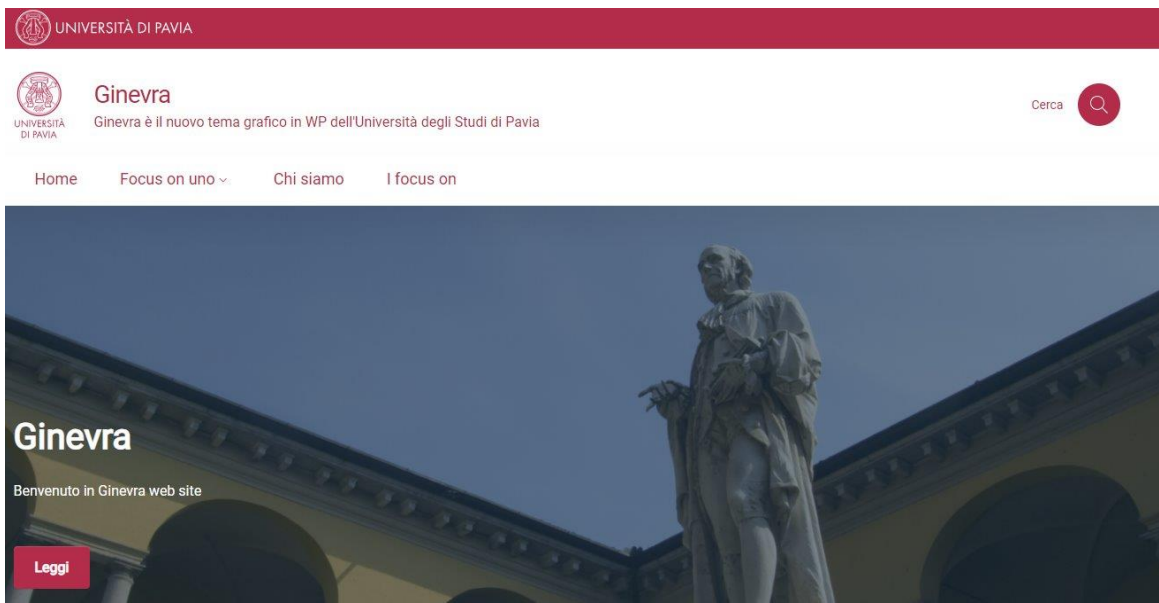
UNIVERSITÀ DI PAVIA

UNIVERSITÀ DI PAVIA

Ginevra

Ginevra è il nuovo tema grafico in WP dell'Università degli Studi di Pavia

Cerca

Home Focus on uno Chi siamo I focus on

Ginevra

Benvenuto in Ginevra web site

Leggi